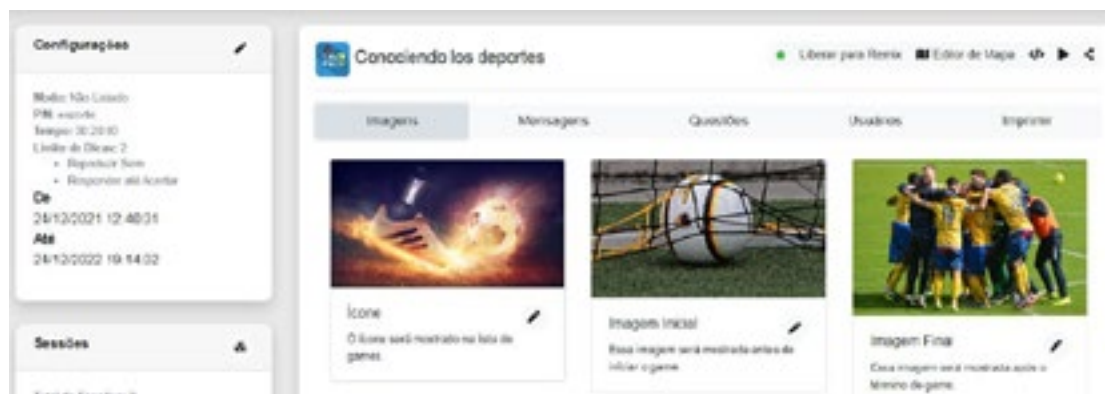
Configurações

Modo: Não Listado
PIN: esporte
Tempo: 00:20:00
Limite de Dicas: 2
• Repostar Sem
• Responder até Acertar
De
24/12/2021 12:40:31
Até
24/12/2022 19:14:02

Sessões

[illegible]

Conociendo los deportes

Liberar para Remix   Editor de Mapa

Imagens   Mensagens   Questões   Usuários   Imprimir

Ícone
O ícone será mostrado na lista de games.

Imagem Inicial
Essa imagem será mostrada antes de iniciar o game.

Imagem Final
Essa imagem será mostrada após o término do game.